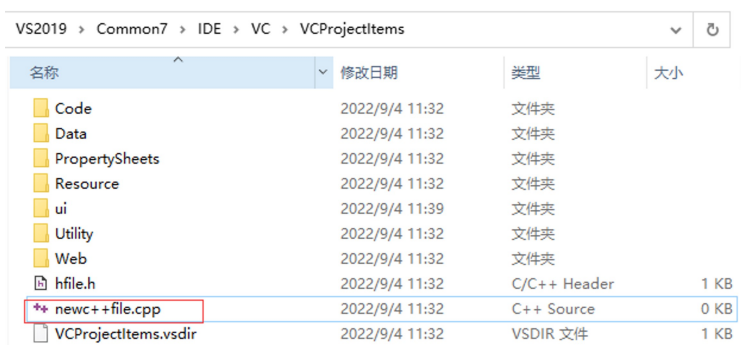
VS2019 › Common7 › IDE › VC › VCProjectItems

| 名称 | 修改日期 | 类型 | 大小 |
|---|---|---|---|
| Code | 2022/9/4 11:32 | 文件夹 | |
| Data | 2022/9/4 11:32 | 文件夹 | |
| PropertySheets | 2022/9/4 11:32 | 文件夹 | |
| Resource | 2022/9/4 11:32 | 文件夹 | |
| ui | 2022/9/4 11:39 | 文件夹 | |
| Utility | 2022/9/4 11:32 | 文件夹 | |
| Web | 2022/9/4 11:32 | 文件夹 | |
| hfile.h | 2022/9/4 11:32 | C/C++ Header | 1 KB |
| newc++file.cpp | 2022/9/4 11:32 | C++ Source | 0 KB |
| VCProjectItems.vsdir | 2022/9/4 11:32 | VSDIR 文件 | 1 KB |